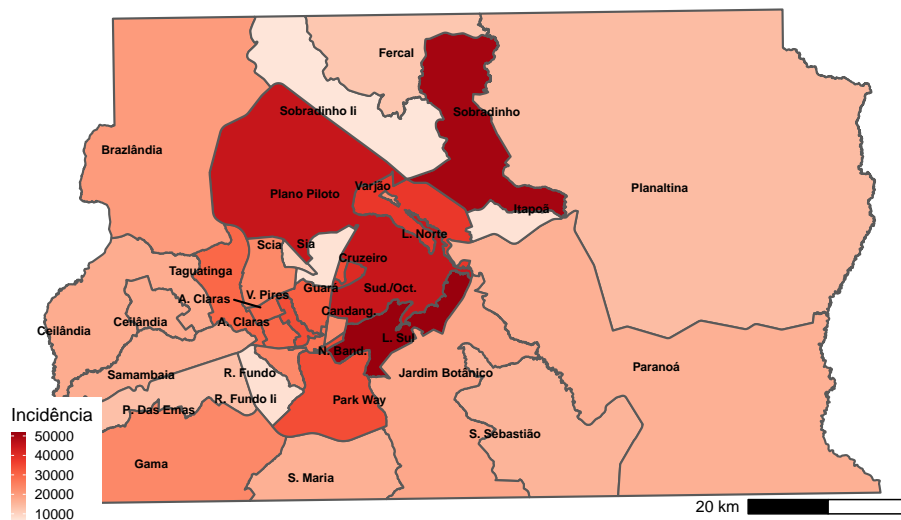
Fercal
Sobradinho Ii
Sobradinho
Brazlândia
Plano Piloto
Varjão
Planaltina
Itapoã
L. Norte
Scia
Sia
Cruzeiro
Taguatinga
A. Claras
V. Pires
Guará
Sud./Oct.
Candang.
Ceilândia
Ceilândia
A. Claras
L. Sul
N. Band.
Samambaia
R. Fundo
Jardim Botânico
Paranoá
P. Das Emas
R. Fundo Ii
Park Way
Incidência
50000
40000
30000
20000
10000
S. Sebastião
Gama
S. Maria
20 km